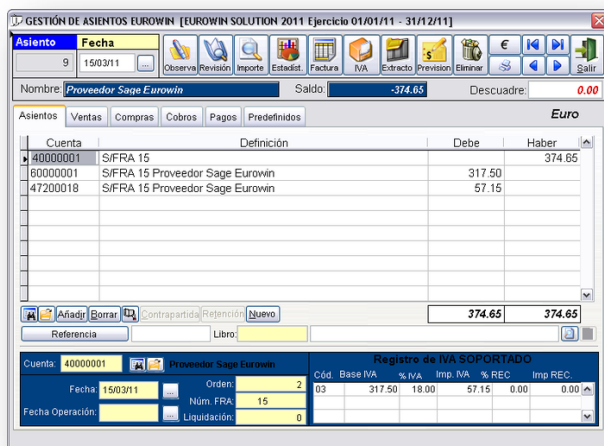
GESTIÓN DE ASIENTOS EUROWIN [EUROWIN SOLUTION 2011 Ejercicio 01/01/11 - 31/12/11]

Asiento
Fecha
9
15/03/11
...
Observa
Revisión
Importe
Estadist.
Factura
IVA
Extracto
Prevision
Eliminar
€
Salir

Nombre: Proveedor Sage Eurowin
Saldo:
-374.65
Descuadre:
0.00

Asientos
Ventas
Compras
Cobros
Pagos
Predefinidos
Euro

| Cuenta | Definición | Debe | Haber |
|---|---|---|---|
| 40000001 | S/FRA 15 | | 374.65 |
| 60000001 | S/FRA 15 Proveedor Sage Eurowin | 317.50 | |
| 47200018 | S/FRA 15 Proveedor Sage Eurowin | 57.15 | |

Añadir
Borrar
Contrapartida
Retención
Nuevo
374.65
374.65

Referencia
Libro:

Cuenta: 40000001
Proveedor Sage Eurowin
Fecha: 15/03/11
...
Orden: 2
Núm. FRA: 15
Fecha Operación:
...
Liquidación: 0

Registro de IVA SOPORTADO

| Cód. | Base IVA | % IVA | Imp. IVA | % REC | Imp REC. |
|---|---|---|---|---|---|
| 03 | 317.50 | 18.00 | 57.15 | 0.00 | 0.00 |